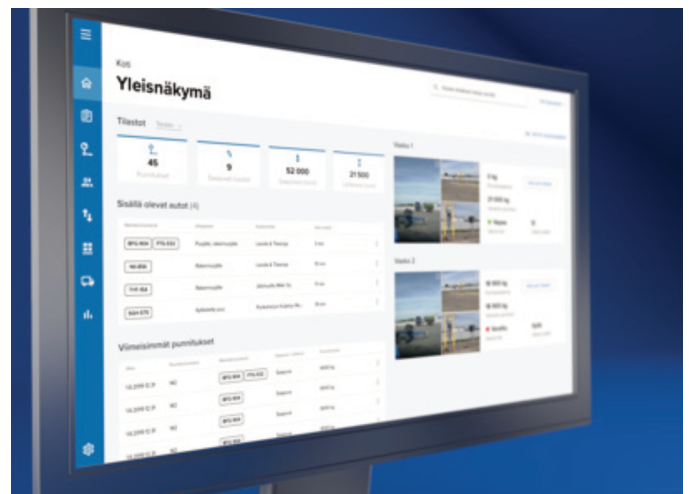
Koti

Yleisnäkymä

Tilastot

45

9

52 000

21 500

Sisällä olevat autot (4)

Puujäte, rakennusjäte

Lassila & Tikanoja

Betonimurske

Lassila & Tikanoja

Betonimurske

Jätehuolto Mäki Oy

Kyllästetty puu

Vaaka 1

Vaaka 2

Viimeisimmät punnitukset